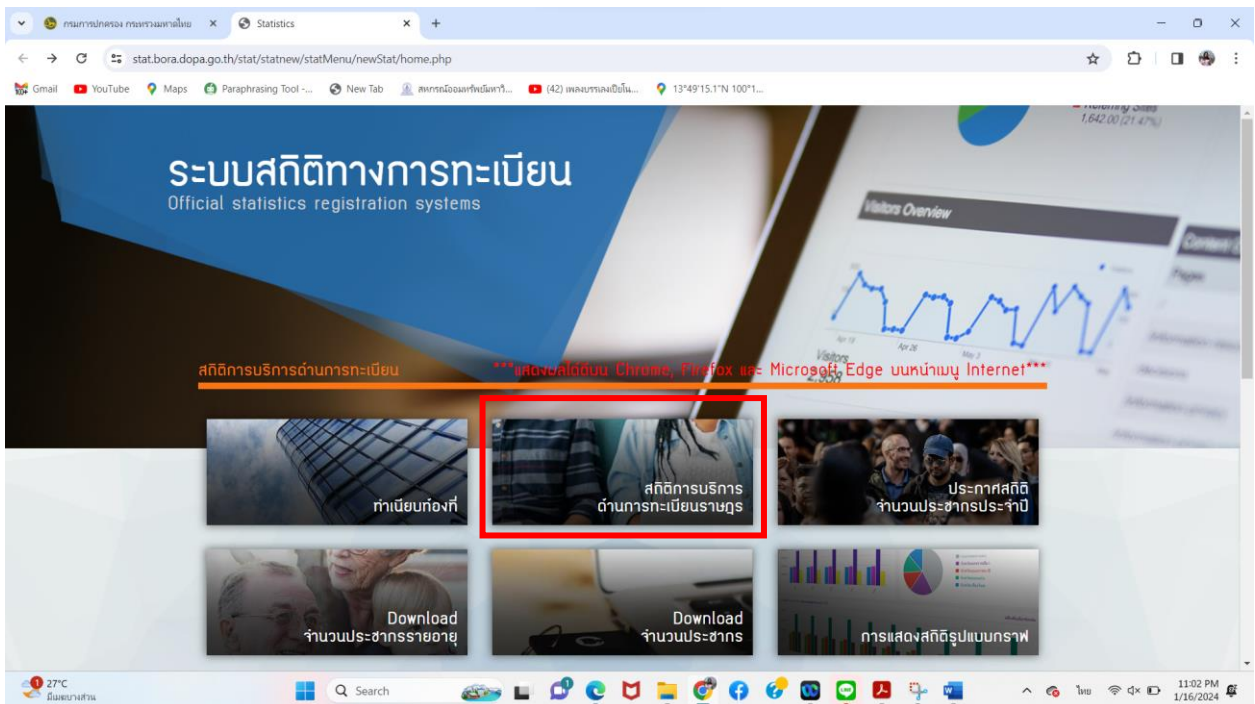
กรมการปกครอง กระทรวงมหาดไทย ×
Statistics ×
+

stat.bora.dopa.go.th/stat/statnew/statMenu/newStat/home.php

Gmail  YouTube  Maps  Paraphrasing Tool -...  New Tab  สหกรณ์ออมทรัพย์มหาวิ...  (42) เพลงบรรเลงเปียโน...  13°49'15.1"N 100°1...

1,642.00 (21.47%)

ระบบสถิติทางการทะเบียน
Official statistics registration systems

Visitors Overview

สถิติการบริการด้านการทะเบียน

***แสดงผลได้ดีบน Chrome, Firefox และ Microsoft Edge บนหน้าเมนู Internet***

ทำเนียบท้องที่

สถิติการบริการ
ด้านการทะเบียนราษฎร

ประกาศสถิติ
จำนวนประชากรประจำปี

Download
จำนวนประชากรรายอายุ

Download
จำนวนประชากร

การแสดงสถิติรูปแบบกราฟ

27°C
มีเมฆบางส่วน

Search

ไทย

11:02 PM
1/16/2024